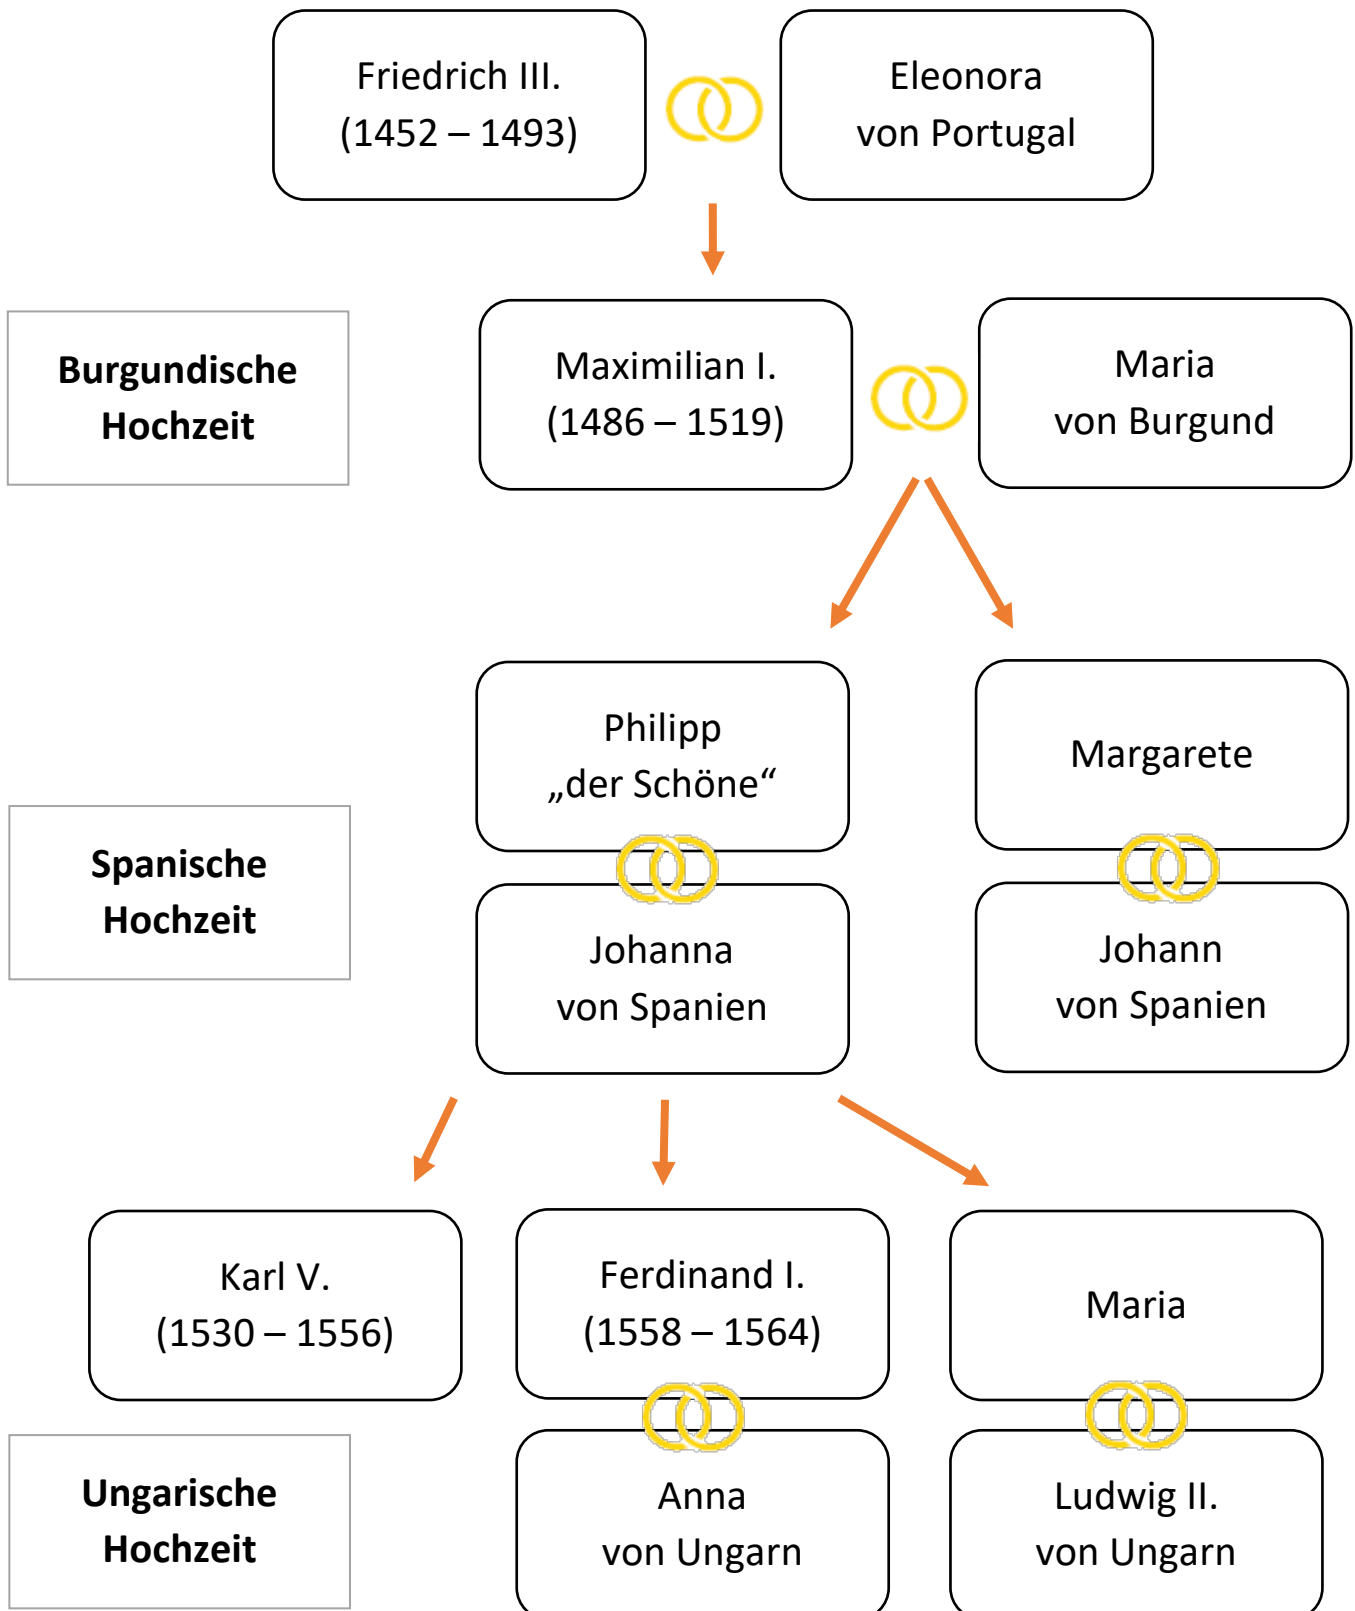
Friedrich III.
(1452 – 1493)

Eleonora
von Portugal

Burgundische Hochzeit

Maximilian I.
(1486 – 1519)

Maria
von Burgund

Philipp
„der Schöne“

Margarete

Spanische Hochzeit

Johanna
von Spanien

Johann
von Spanien

Karl V.
(1530 – 1556)

Ferdinand I.
(1558 – 1564)

Maria

Ungarische Hochzeit

Anna
von Ungarn

Ludwig II.
von Ungarn